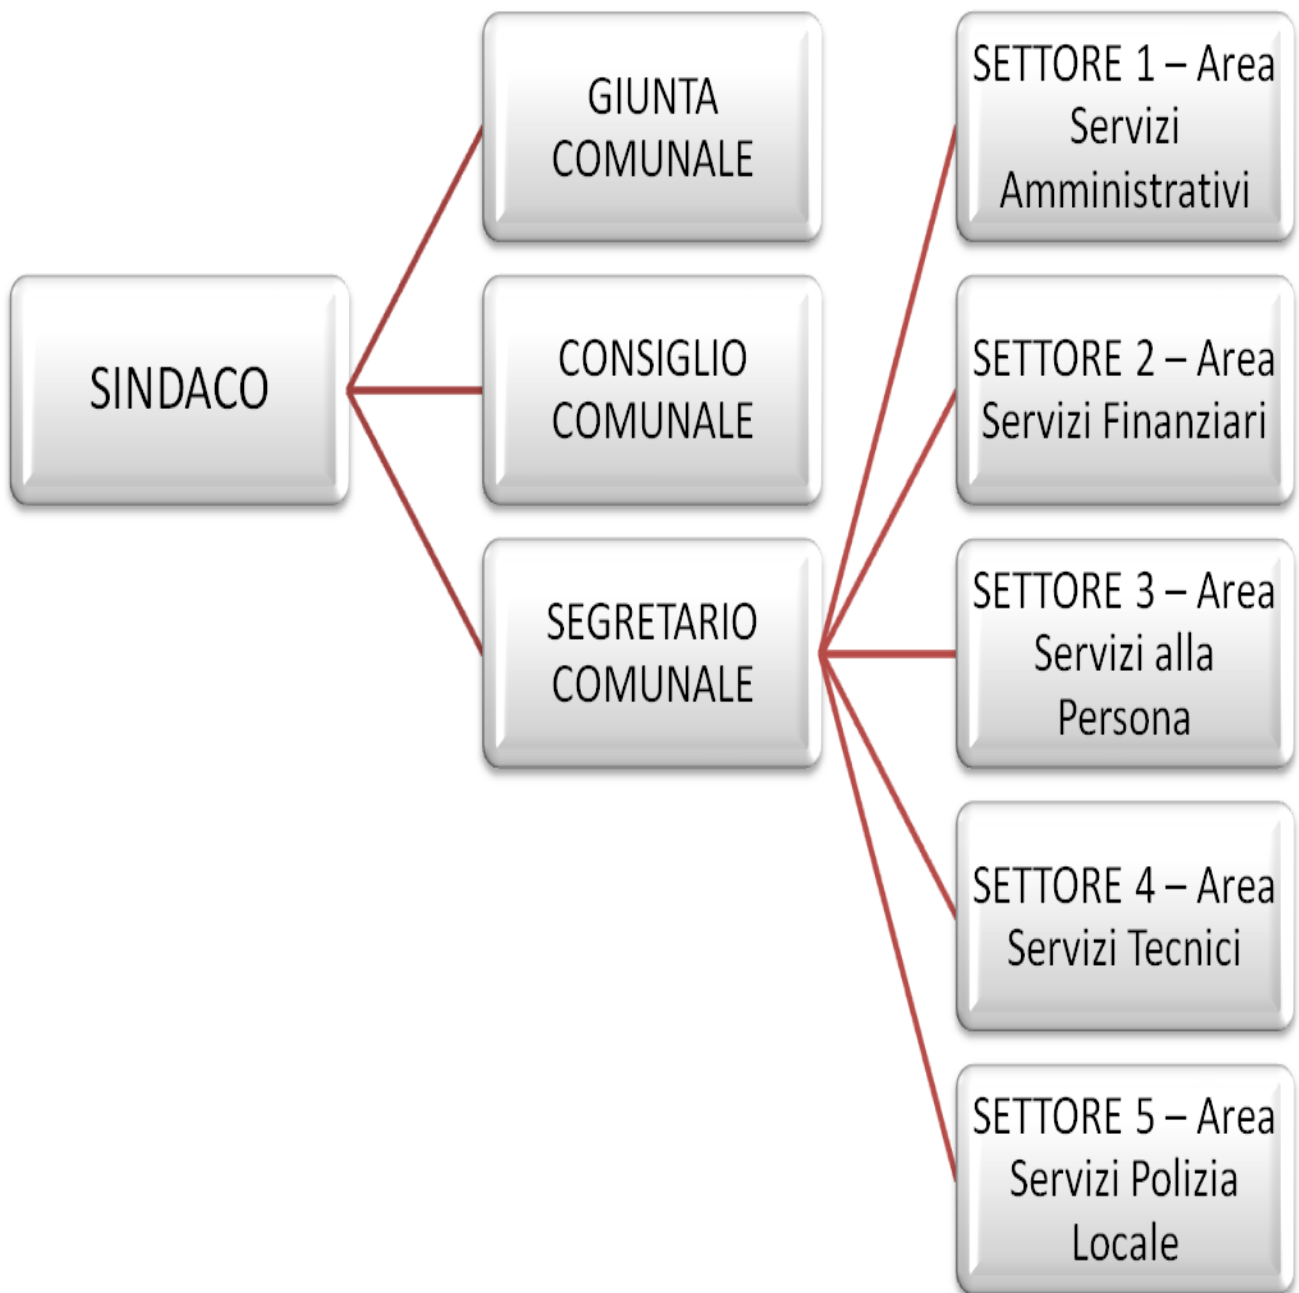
SINDACO

GIUNTA COMUNALE

CONSIGLIO COMUNALE

SEGRETARIO COMUNALE

SETTORE 1 – Area Servizi Amministrativi

SETTORE 2 – Area Servizi Finanziari

SETTORE 3 – Area Servizi alla Persona

SETTORE 4 – Area Servizi Tecnici

SETTORE 5 – Area Servizi Polizia Locale